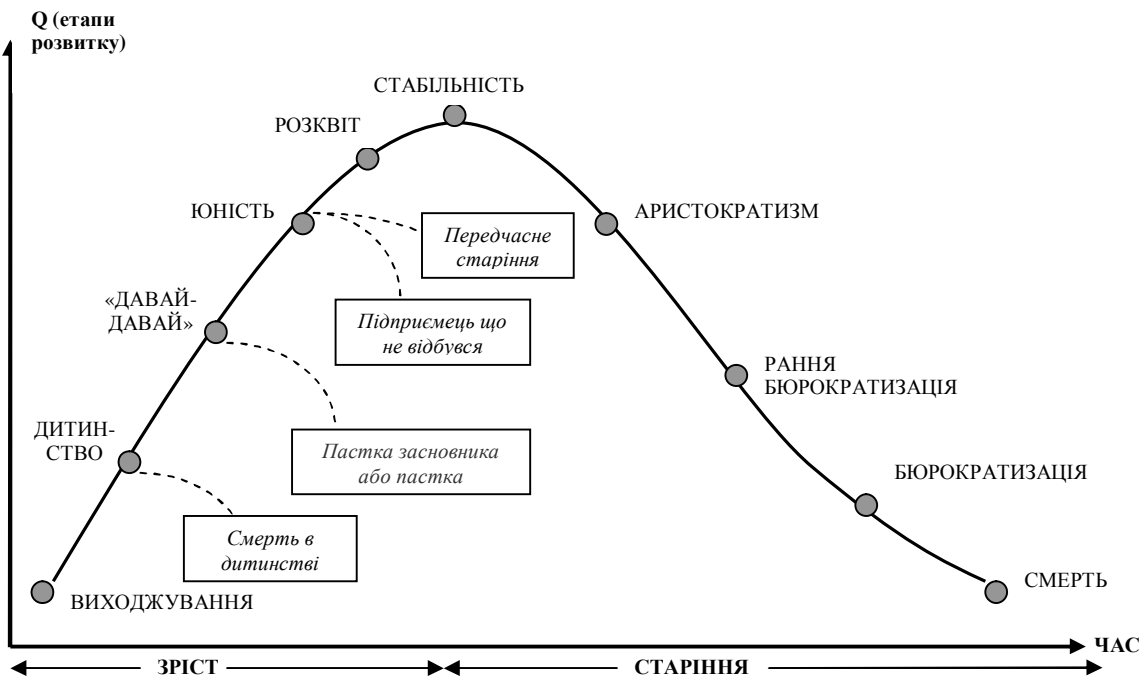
Q (етапи розвитку)

СТАБІЛЬНІСТЬ

РОЗКВІТ

ЮНІСТЬ

Передчасне старіння

АРИСТОКРАТИЗМ

«ДАВАЙ-ДАВАЙ»

Підприємець що не відбувся

РАННЯ БЮРОКРАТИЗАЦІЯ

ДИТИНСТВО

Пастка засновника або пастка

БЮРОКРАТИЗАЦІЯ

Смерть в дитинстві

ВИХОДЖУВАННЯ

СМЕРТЬ

ЧАС

ЗРІСТ

СТАРІННЯ